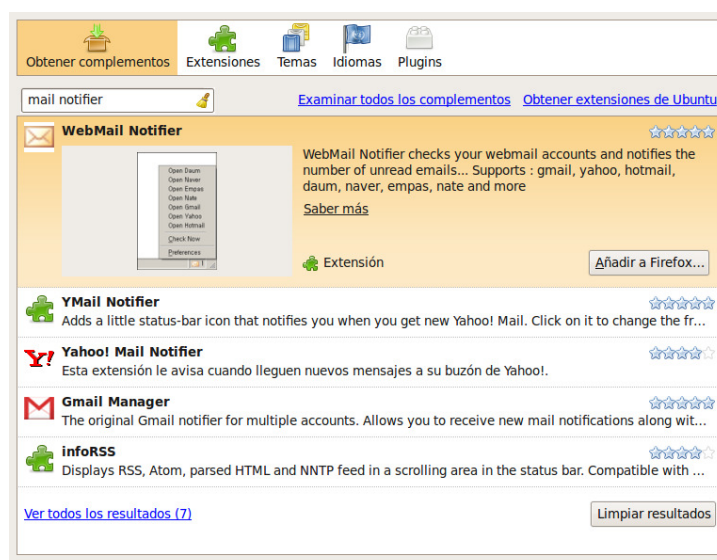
Obtener complementos Extensiones Temas Idiomas Plugins

mail notifier

Examinar todos los complementos Obtener extensiones de Ubuntu

WebMail Notifier

Open Daum
Open Naver
Open Empas
Open Nate
Open Gmail
Open Yahoo
Open Hotmail
Check Now
Preferences

WebMail Notifier checks your webmail accounts and notifies the number of unread emails... Supports : gmail, yahoo, hotmail, daum, naver, empas, nate and more

Saber más

Extensión

Añadir a Firefox...

YMail Notifier
Adds a little status-bar icon that notifies you when you get new Yahoo! Mail. Click on it to change the fr...

Yahoo! Mail Notifier
Esta extensión le avisa cuando lleguen nuevos mensajes a su buzón de Yahoo!.

Gmail Manager
The original Gmail notifier for multiple accounts. Allows you to receive new mail notifications along wit...

infoRSS
Displays RSS, Atom, parsed HTML and NNTP feed in a scrolling area in the status bar. Compatible with ...

Ver todos los resultados (7)

Limpiar resultados